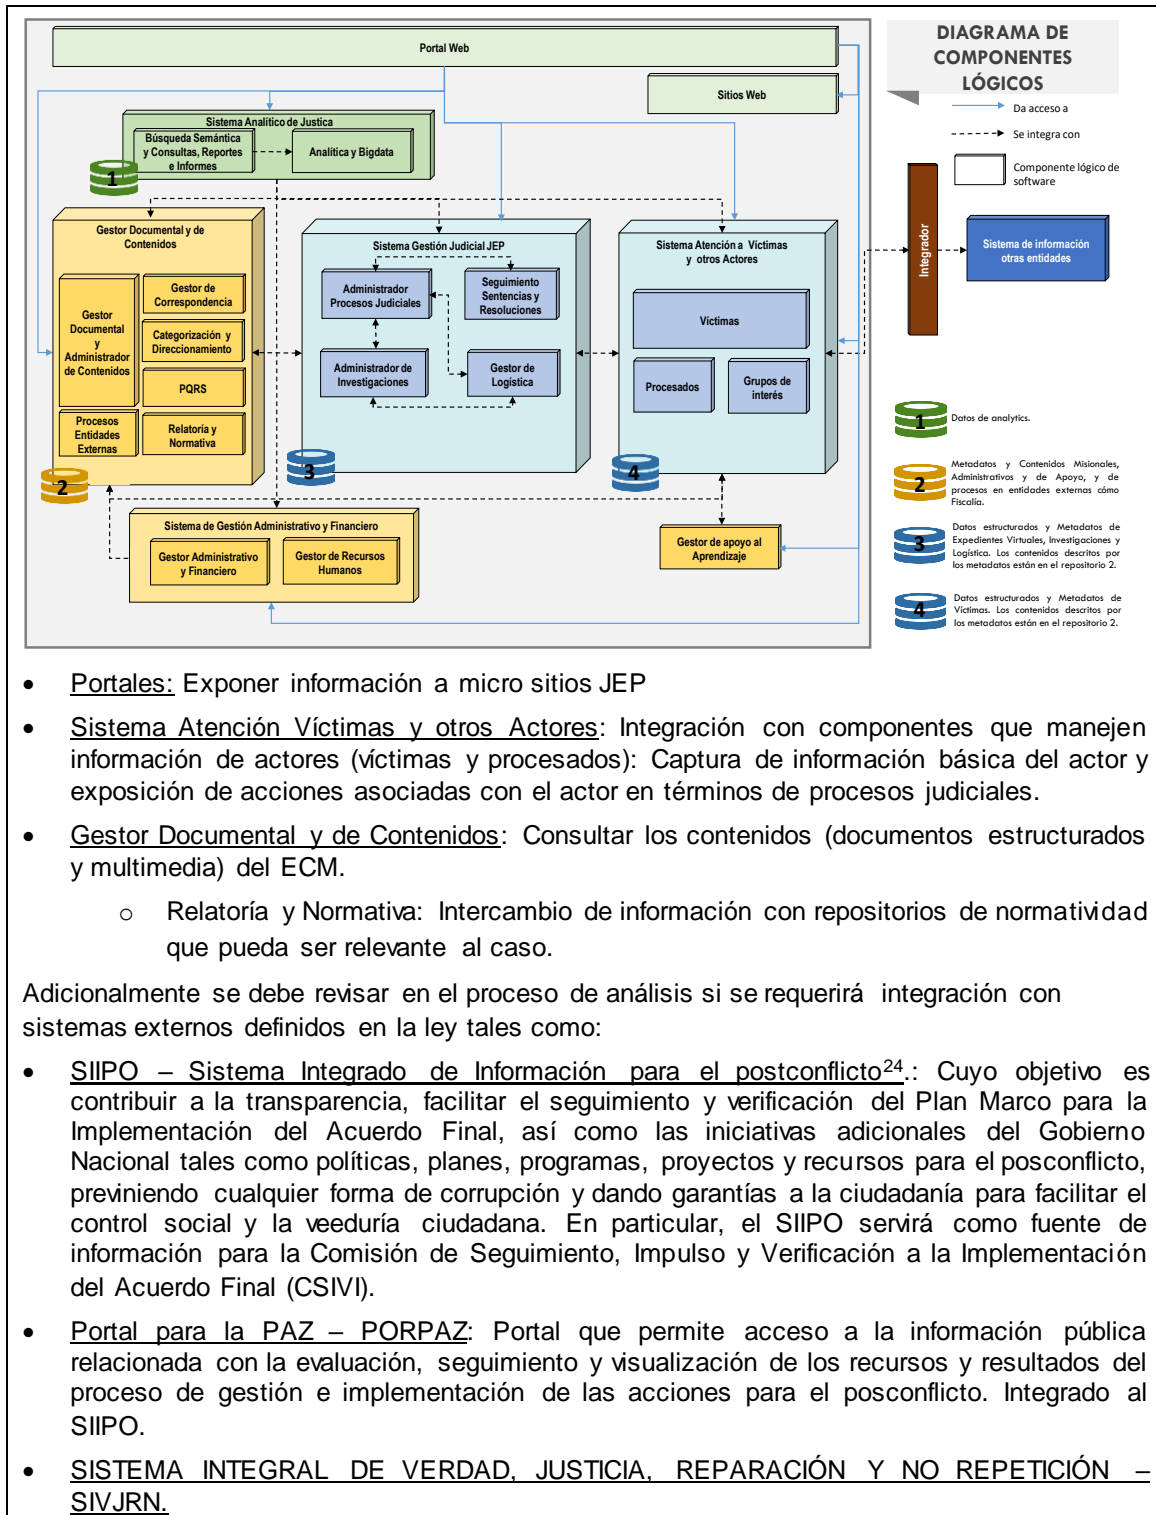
Portal Web

Sitios Web

Sistema Analítico de Justica

Búsqueda Semántica y Consultas, Reportes e Informes

Analítica y Bigdata

1

Gestor Documental y de Contenidos

Gestor Documental y Administrador de Contenidos

Gestor de Correspondencia

Categorización y Direccionamiento

PQRS

Procesos Entidades Externas

Relatoría y Normativa

2

Sistema Gestión Judicial JEP

Administrador Procesos Judiciales

Seguimiento Sentencias y Resoluciones

Administrador de Investigaciones

Gestor de Logística

3

Sistema Atención a Víctimas y otros Actores

Víctimas

Procesados

Grupos de interés

4

Sistema de Gestión Administrativo y Financiero

Gestor Administrativo y Financiero

Gestor de Recursos Humanos

Gestor de apoyo al Aprendizaje

DIAGRAMA DE COMPONENTES LÓGICOS

Da acceso a

Se integra con

Componente lógico de software

Integrador

Sistema de información otras entidades

1 Datos de analytics.

2 Metadatos y Contenidos Misionales, Administrativos y de Apoyo, y de procesos en entidades externas cómo Fiscalía.

3 Datos estructurados y Metadatos de Expedientes Virtuales, Investigaciones y Logística. Los contenidos descritos por los metadatos están en el repositorio 2.

4 Datos estructurados y Metadatos de Víctimas. Los contenidos descritos por los metadatos están en el repositorio 2.

• Portales: Exponer información a micro sitios JEP

• Sistema Atención Víctimas y otros Actores: Integración con componentes que manejen información de actores (víctimas y procesados): Captura de información básica del actor y exposición de acciones asociadas con el actor en términos de procesos judiciales.

• Gestor Documental y de Contenidos: Consultar los contenidos (documentos estructurados y multimedia) del ECM.

o Relatoría y Normativa: Intercambio de información con repositorios de normatividad que pueda ser relevante al caso.

Adicionalmente se debe revisar en el proceso de análisis si se requerirá integración con sistemas externos definidos en la ley tales como:

• SIIPO – Sistema Integrado de Información para el postconflicto$^{24}$.: Cuyo objetivo es contribuir a la transparencia, facilitar el seguimiento y verificación del Plan Marco para la Implementación del Acuerdo Final, así como las iniciativas adicionales del Gobierno Nacional tales como políticas, planes, programas, proyectos y recursos para el posconflicto, previniendo cualquier forma de corrupción y dando garantías a la ciudadanía para facilitar el control social y la veeduría ciudadana. En particular, el SIIPO servirá como fuente de información para la Comisión de Seguimiento, Impulso y Verificación a la Implementación del Acuerdo Final (CSIVI).

• Portal para la PAZ – PORPAZ: Portal que permite acceso a la información pública relacionada con la evaluación, seguimiento y visualización de los recursos y resultados del proceso de gestión e implementación de las acciones para el posconflicto. Integrado al SIIPO.

• SISTEMA INTEGRAL DE VERDAD, JUSTICIA, REPARACIÓN Y NO REPETICIÓN – SIVJRN.